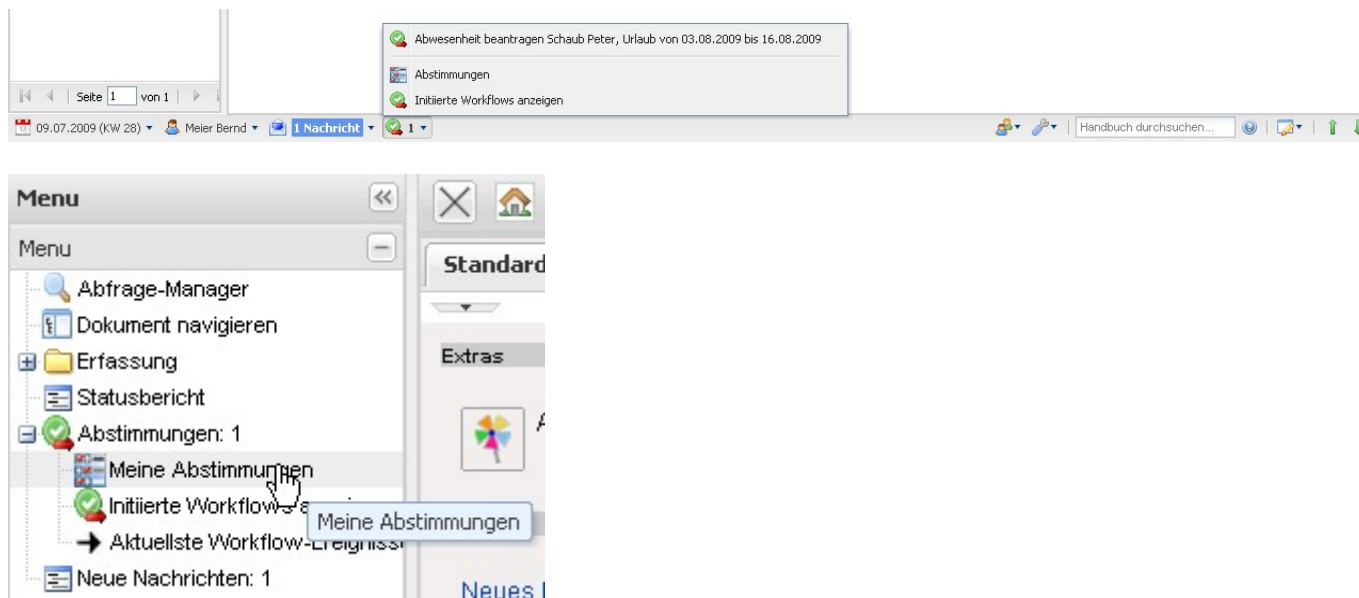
Seite 1 von 1

Abwesenheit beantragen Schaub Peter, Urlaub von 03.08.2009 bis 16.08.2009

Abstimmungen

Initiierte Workflows anzeigen

09.07.2009 (KW 28) ▾ Meier Bernd ▾ 1 Nachricht ▾ 1 ▾

Handbuch durchsuchen...

Menu

Menu

Abfrage-Manager

Dokument navigieren

Erfassung

Statusbericht

Abstimmungen: 1

Meine Abstimmungen

Initiierte Workflows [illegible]

Aktuellste Workflow-Ereignisse

Neue Nachrichten: 1

Meine Abstimmungen

Standard

Extras

Neues